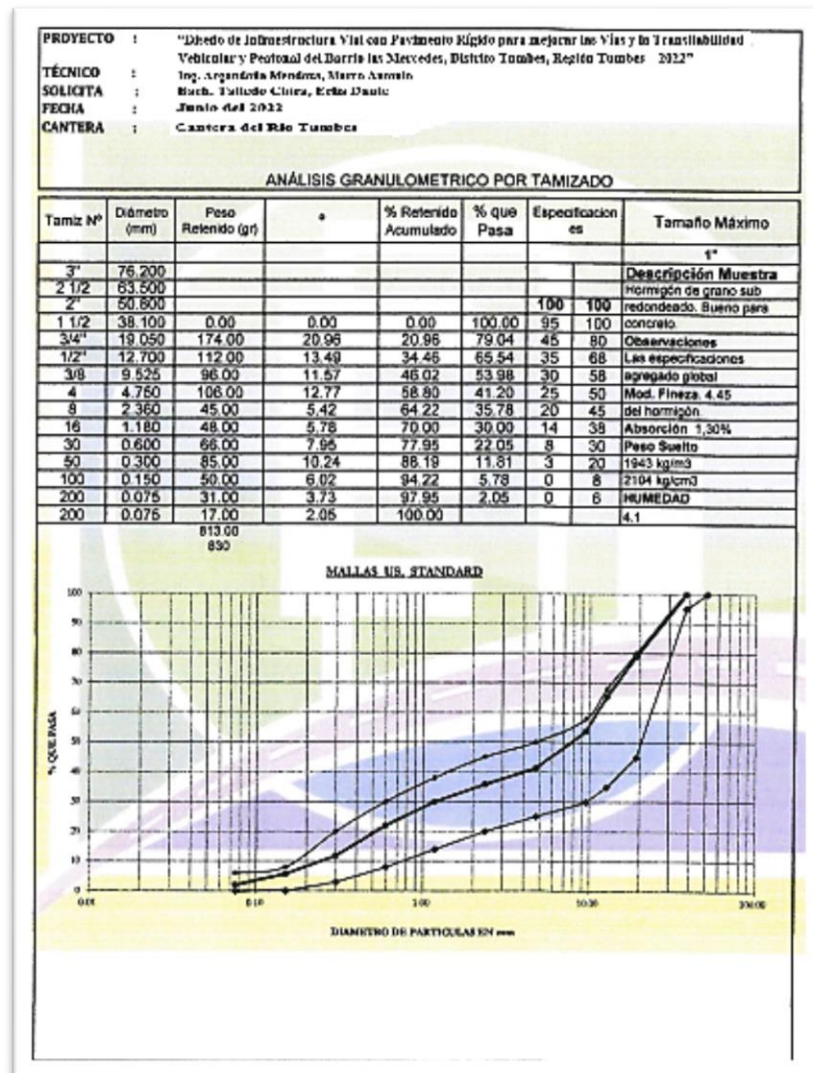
PROYECTO : "Diseño de Infraestructura Vial con Pavimento Rígido para mejorar las Vías y la Transitabilidad Vehicular y Peatonal del Barrio las Mercedes, Distrito Tumbes, Región Tumbes 2022"
TÉCNICO : Ing. Argandoña Mendoza, Marco Antonio
SOLICITA : Bach. Talledo Chira, Erlin Dante
FECHA : Junio del 2022
CANTERA : Cantera del Río Tumbes

ANÁLISIS GRANULOMETRICO POR TAMIZADO

| Tamiz Nº | Diámetro (mm) | Peso Retenido (gr) | % | % Retenido Acumulado | % que Pasa | Especificaciones | | Tamaño Máximo |
|---|---|---|---|---|---|---|---|---|
| | | | | | | | | 1" |
| 3" | 76.200 | | | | | | | Descripción Muestra |
| 2 1/2 | 63.500 | | | | | | | Hormigón de grano sub |
| 2" | 50.800 | | | | | 100 | 100 | redondeado. Bueno para |
| 1 1/2 | 38.100 | 0.00 | 0.00 | 0.00 | 100.00 | 95 | 100 | concreto. |
| 3/4" | 19.050 | 174.00 | 20.96 | 20.96 | 79.04 | 45 | 80 | Observaciones |
| 1/2" | 12.700 | 112.00 | 13.49 | 34.46 | 65.54 | 35 | 68 | Las especificaciones |
| 3/8 | 9.525 | 96.00 | 11.57 | 46.02 | 53.98 | 30 | 58 | agregado global |
| 4 | 4.750 | 106.00 | 12.77 | 58.80 | 41.20 | 25 | 50 | Mod. Fineza. 4.45 |
| 8 | 2.360 | 45.00 | 5.42 | 64.22 | 35.78 | 20 | 45 | del hormigón. |
| 16 | 1.180 | 48.00 | 5.78 | 70.00 | 30.00 | 14 | 38 | Absorción 1,30% |
| 30 | 0.600 | 66.00 | 7.95 | 77.95 | 22.05 | 8 | 30 | Peso Suelto |
| 50 | 0.300 | 85.00 | 10.24 | 88.19 | 11.81 | 3 | 20 | 1943 kg/m3 |
| 100 | 0.150 | 50.00 | 6.02 | 94.22 | 5.78 | 0 | 8 | 2104 kg/cm3 |
| 200 | 0.075 | 31.00 | 3.73 | 97.95 | 2.05 | 0 | 6 | HUMEDAD |
| 200 | 0.075 | 17.00 | 2.05 | 100.00 | | | | 4.1 |
| | | 813.00 | | | | | | |
| | | 830 | | | | | | |

MALLAS US. STANDARD

100
90
80
70
60
50
40
30
20
10
0
% QUE PASA

0.01
0.10
1.00
10.00
100.00

DIAMETRO DE PARTICULAS EN mm